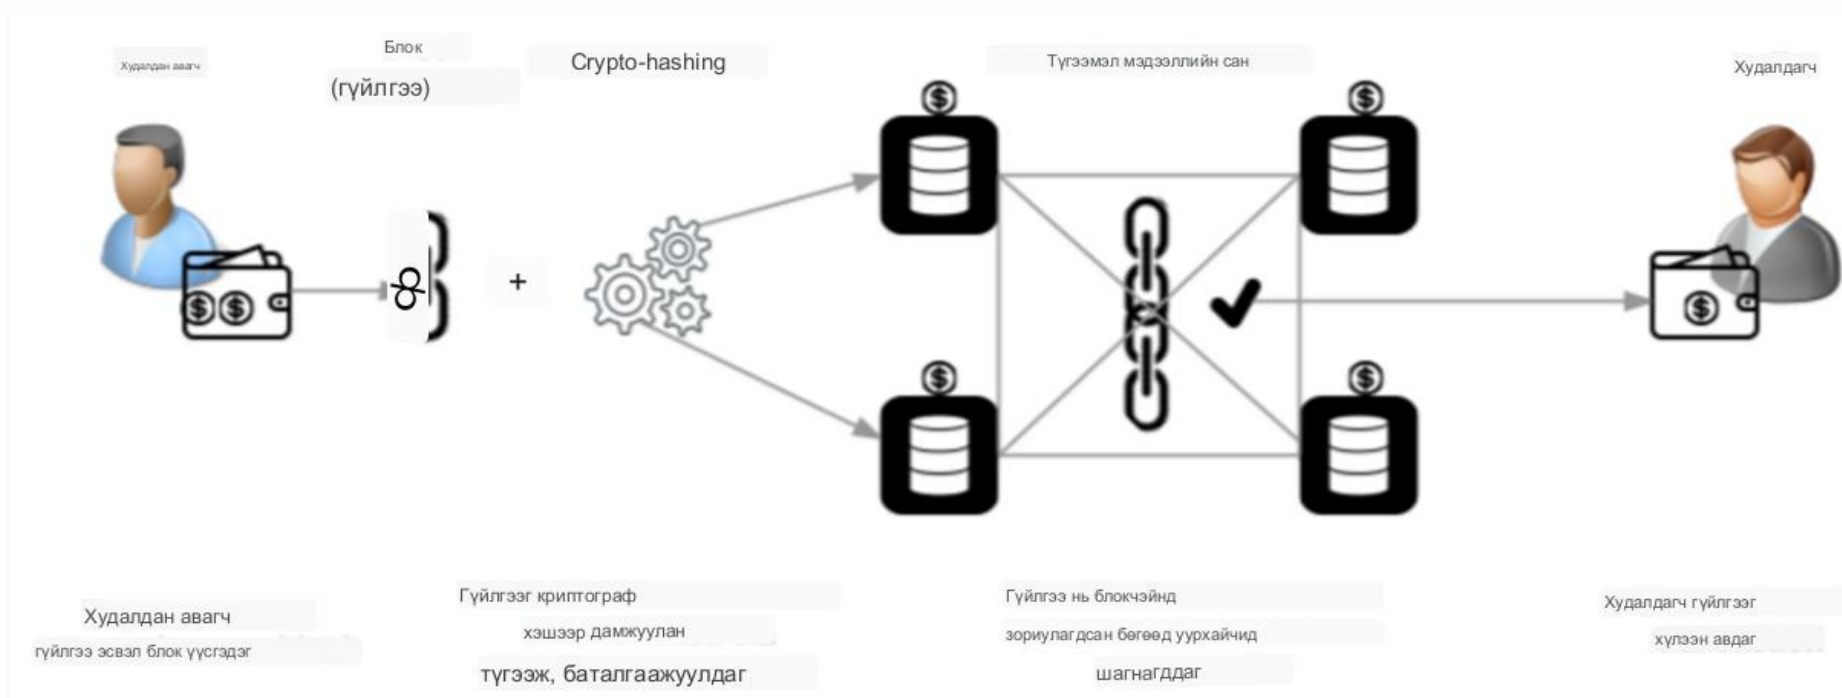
Худалдан авагч

Блок
(гүйлгээ)

Crypto-hashing

Түгээмэл мэдээллийн сан

Худалдагч

+

Худалдан авагч гүйлгээ эсвэл блок үүсгэдэг

Гүйлгээг криптограф хэшээр дамжуулан түгээж, баталгаажуулдаг

Гүйлгээ нь блокчэйнд зориулагдсан бөгөөд уурхайчид шагнагддаг

Худалдагч гүйлгээг хүлээн авдаг